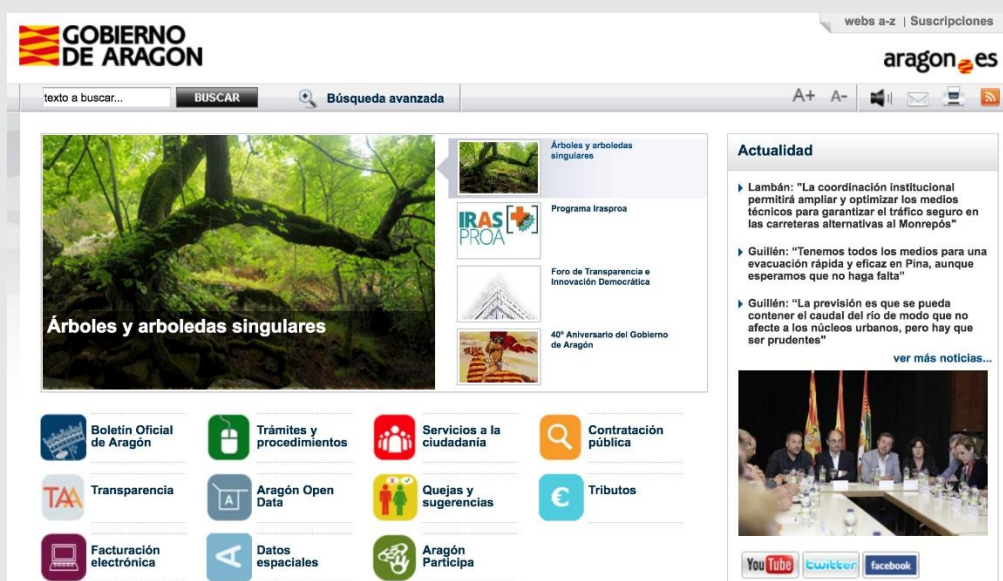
GOBIERNO DE ARAGON

webs a-z | Suscripciones

aragon.es

texto a buscar... BUSCAR Búsqueda avanzada

A+ A-

Árboles y arboledas singulares

Árboles y arboledas singulares

IRAS PROA

Programa Iraspro

Foro de Transparencia e Innovación Democrática

40º Aniversario del Gobierno de Aragón

Actualidad

Lambán: "La coordinación institucional permitirá ampliar y optimizar los medios técnicos para garantizar el tráfico seguro en las carreteras alternativas al Monrepós"

Guillén: "Tenemos todos los medios para una evacuación rápida y eficaz en Pina, aunque esperamos que no haga falta"

Guillén: "La previsión es que se pueda contener el caudal del río de modo que no afecte a los núcleos urbanos, pero hay que ser prudentes"

ver más noticias...

Boletín Oficial de Aragón

Trámites y procedimientos

Servicios a la ciudadanía

Contratación pública

TAA Transparencia

Aragón Open Data

Quejas y sugerencias

Tributos

Facturación electrónica

Datos espaciales

Aragón Participa

YouTube twitter facebook